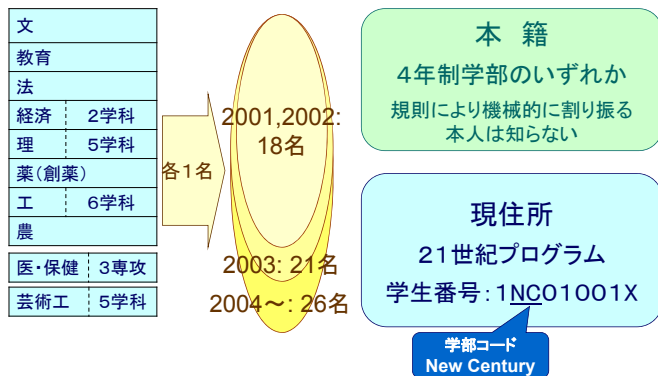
| 文 | |
|---|---|
| 教育 | |
| 法 | |
| 経済 | 2学科 |
| 理 | 5学科 |
| 薬(創薬) | |
| 工 | 6学科 |
| 農 | |

| 医･保健 | 3専攻 |
|---|---|

| 芸術工 | 5学科 |
|---|---|

各1名

2001,2002: 18名

2003: 21名

2004～: 26名

本 籍

4年制学部のいずれか

規則により機械的に割り振る
本人は知らない

現住所

21世紀プログラム

学生番号：1NC01001X

学部コード
New Century